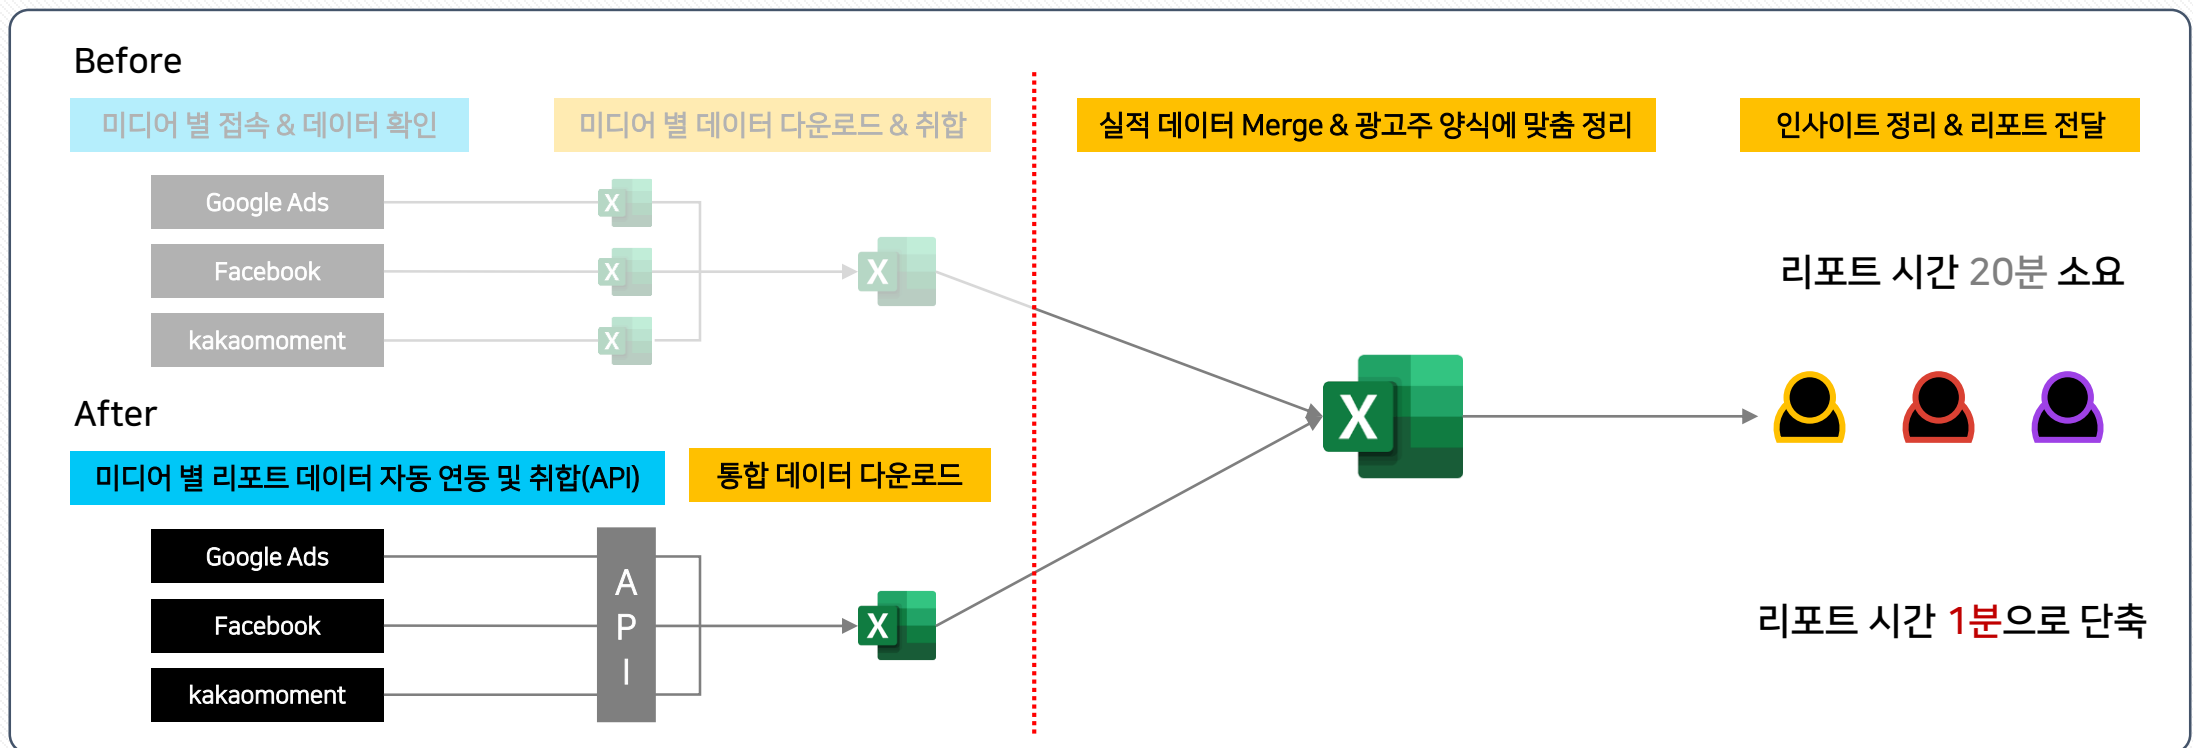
Before

미디어 별 접속 & 데이터 확인

미디어 별 데이터 다운로드 & 취합

실적 데이터 Merge & 광고주 양식에 맞춤 정리

인사이트 정리 & 리포트 전달

Google Ads

Facebook

kakaomoment

리포트 시간 20분 소요

After

미디어 별 리포트 데이터 자동 연동 및 취합(API)

통합 데이터 다운로드

Google Ads

Facebook

kakaomoment

A P I

리포트 시간 1분으로 단축